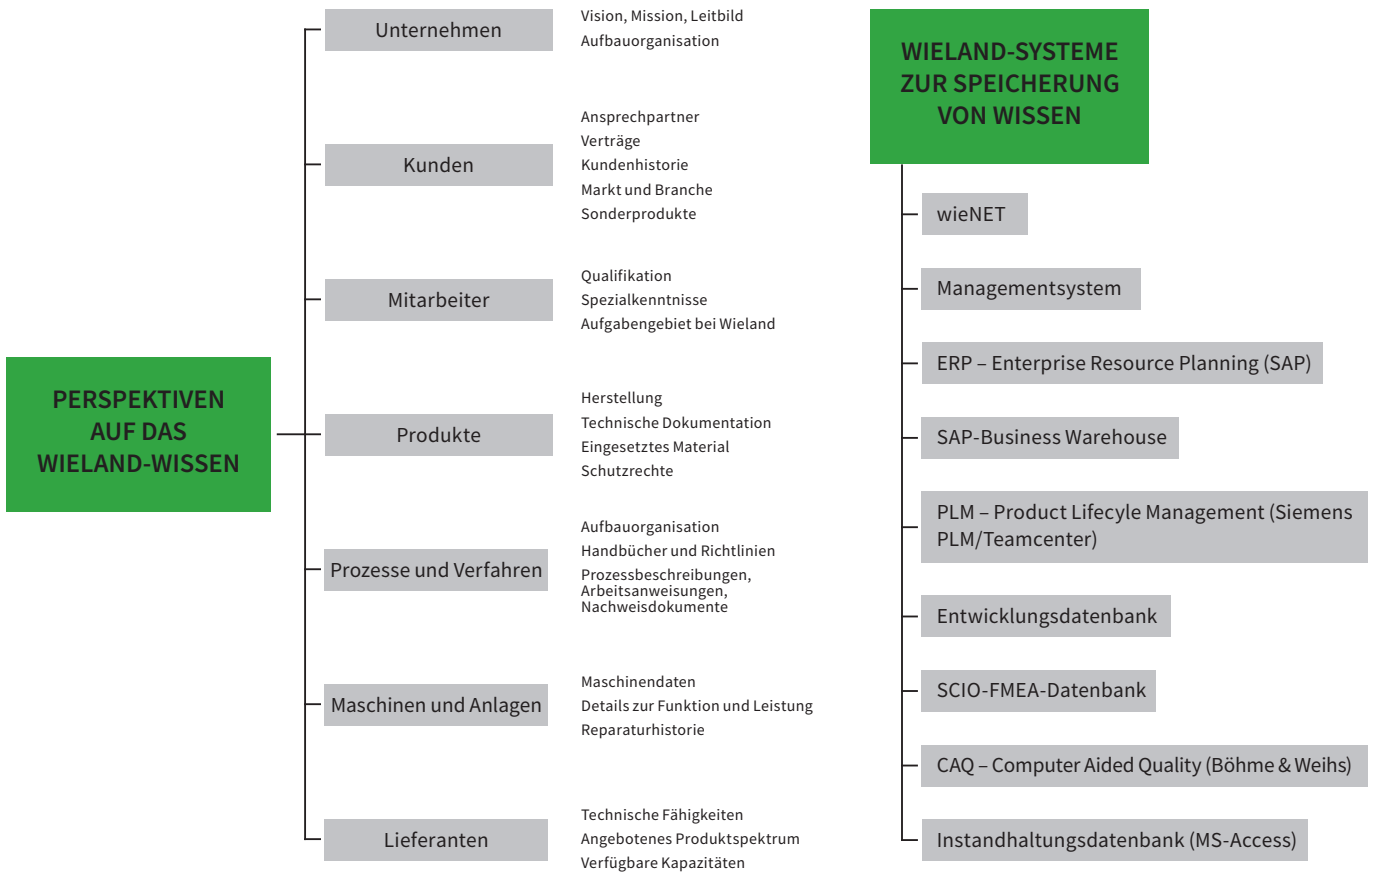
PERSPEKTIVEN AUF DAS WIELAND-WISSEN

Unternehmen
Vision, Mission, Leitbild
Aufbauorganisation

Kunden
Ansprechpartner
Verträge
Kundenhistorie
Markt und Branche
Sonderprodukte

Mitarbeiter
Qualifikation
Spezialkenntnisse
Aufgabengebiet bei Wieland

Produkte
Herstellung
Technische Dokumentation
Eingesetztes Material
Schutzrechte

Prozesse und Verfahren
Aufbauorganisation
Handbücher und Richtlinien
Prozessbeschreibungen, Arbeitsanweisungen, Nachweisdokumente

Maschinen und Anlagen
Maschinendaten
Details zur Funktion und Leistung
Reparaturhistorie

Lieferanten
Technische Fähigkeiten
Angebotenes Produktspektrum
Verfügbare Kapazitäten

WIELAND-SYSTEME ZUR SPEICHERUNG VON WISSEN

wieNET

Managementsystem

ERP – Enterprise Resource Planning (SAP)

SAP-Business Warehouse

PLM – Product Lifecyle Management (Siemens PLM/Teamcenter)

Entwicklungsdatenbank

SCIO-FMEA-Datenbank

CAQ – Computer Aided Quality (Böhme & Weihs)

Instandhaltungsdatenbank (MS-Access)